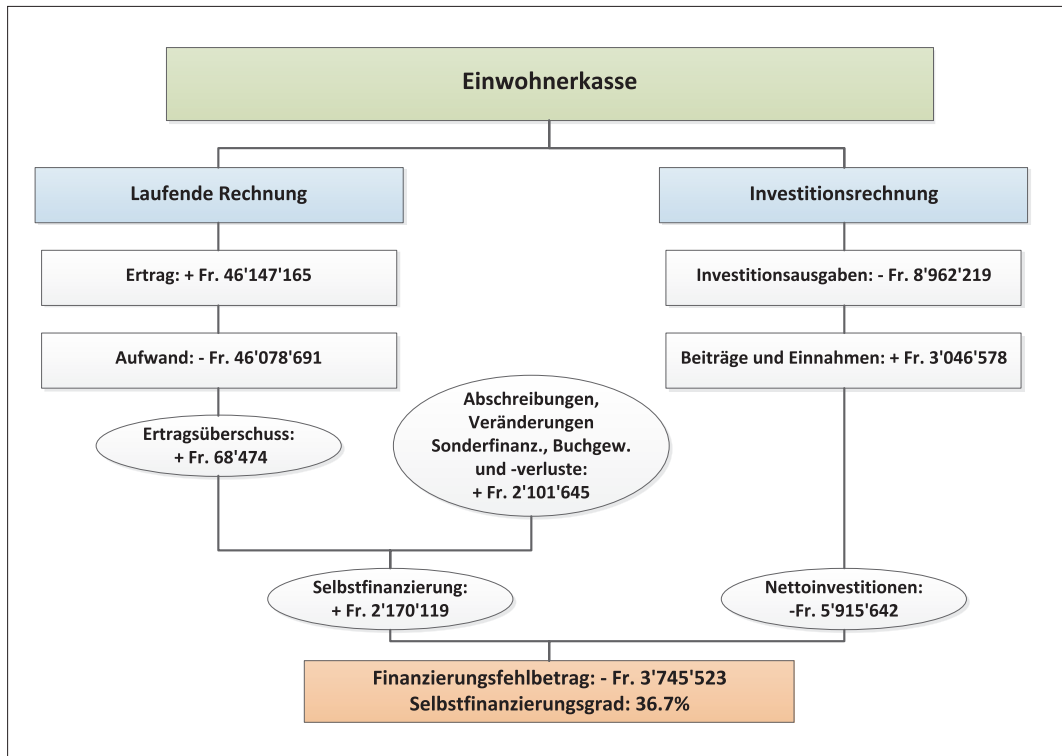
Einwohnerkasse

Laufende Rechnung

Investitionsrechnung

Ertrag: + Fr. 46'147'165

Aufwand: - Fr. 46'078'691

Investitionsausgaben: - Fr. 8'962'219

Beiträge und Einnahmen: + Fr. 3'046'578

Ertragsüberschuss: + Fr. 68'474

Abschreibungen, Veränderungen Sonderfinanz., Buchgew. und -verluste: + Fr. 2'101'645

Selbstfinanzierung: + Fr. 2'170'119

Nettoinvestitionen: -Fr. 5'915'642

Finanzierungsfehlbetrag: - Fr. 3'745'523
Selbstfinanzierungsgrad: 36.7%